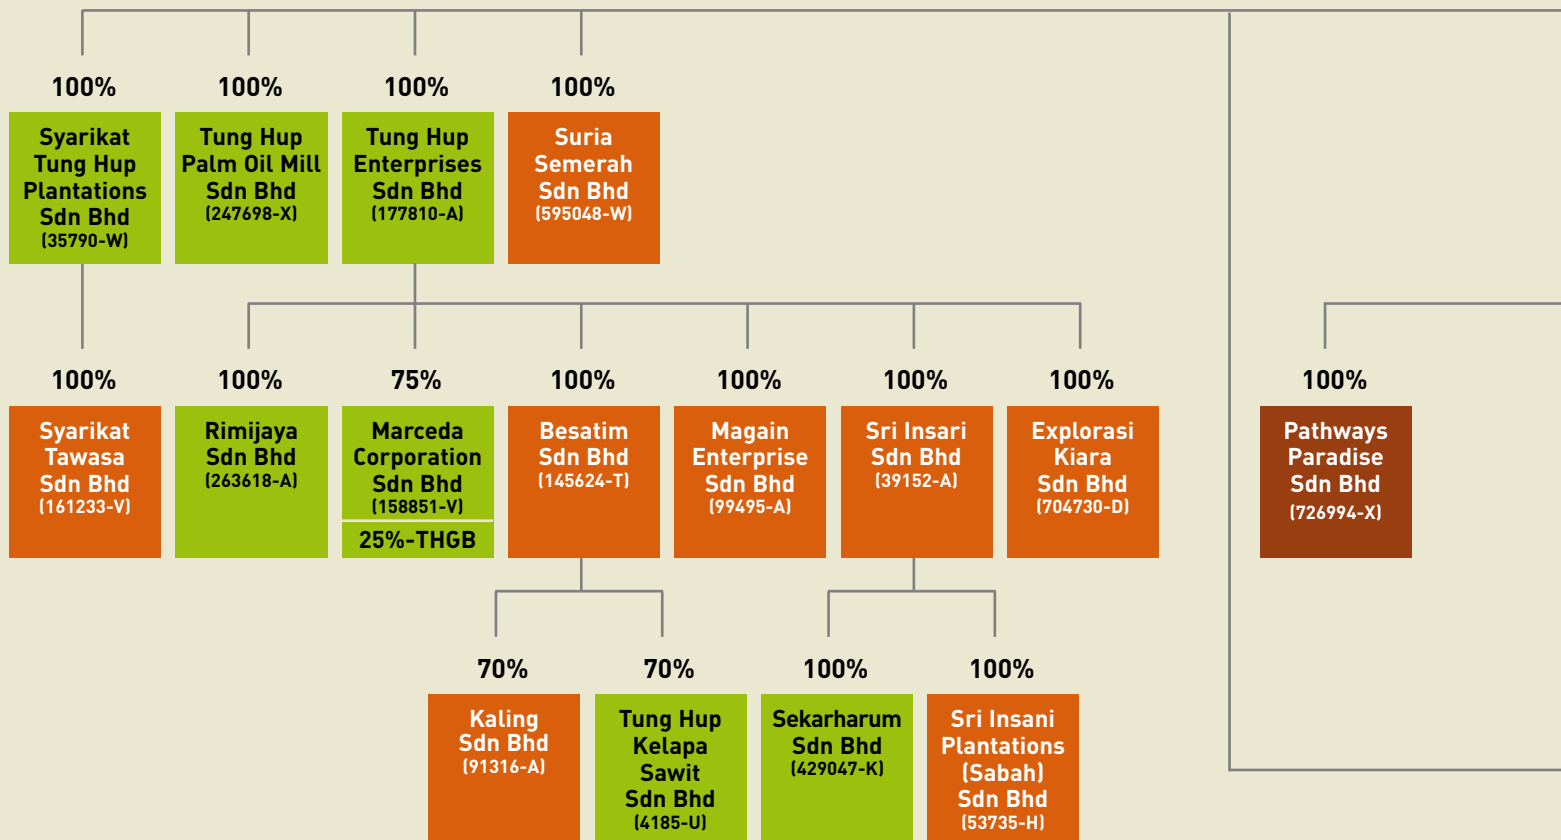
100%
Syarikat Tung Hup Plantations Sdn Bhd
(35790-W)

100%
Tung Hup Palm Oil Mill Sdn Bhd
(247698-X)

100%
Tung Hup Enterprises Sdn Bhd
(177810-A)

100%
Suria Semerah Sdn Bhd
(595048-W)

100%
Syarikat Tawasa Sdn Bhd
(161233-V)

100%
Rimijaya Sdn Bhd
(263618-A)

75%
Marceda Corporation Sdn Bhd
(158851-V)
25%-THGB

100%
Besatim Sdn Bhd
(145624-T)

100%
Magain Enterprise Sdn Bhd
(99495-A)

100%
Sri Insari Sdn Bhd
(39152-A)

100%
Explorasi Kiara Sdn Bhd
(704730-D)

100%
Pathways Paradise Sdn Bhd
(726994-X)

70%
Kaling Sdn Bhd
(91316-A)

70%
Tung Hup Kelapa Sawit Sdn Bhd
(4185-U)

100%
Sekarharum Sdn Bhd
(429047-K)

100%
Sri Insani Plantations (Sabah) Sdn Bhd
(53735-H)